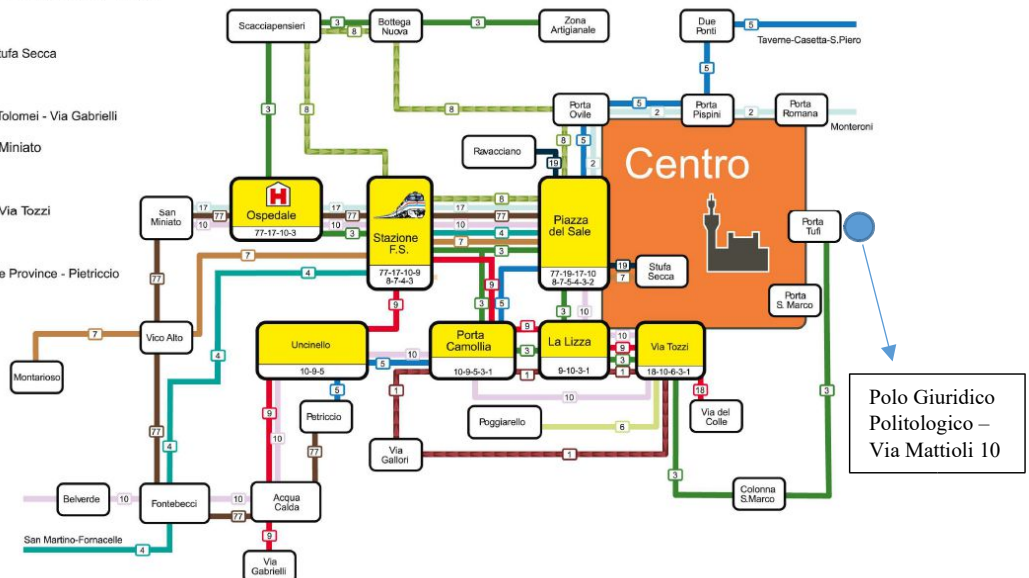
tufa Secca

Tolomei - Via Gabrielli

Miniato

Via Tozzi

e Province - Pietriccio

Scacciapensieri
3
8
Bottega Nuova
3
Zona Artigianale
Due Ponti
5
Taverne-Casetta-S.Piero
5
3
8
8
Porta Ovile
5
Porta Pispini
2
2
Porta Romana
Monteroni
Ravacciano
19
8
5
2
Centro
Ospedale
77-17-10-3
Stazione F.S.
77-17-10-9
8-7-4-3
Piazza del Sale
77-19-17-10
8-7-5-4-3-2
San Miniato
17
77
10
17
77
10
3
8
17
77
10
4
7
Porta Tufi
19
7
Stufa Secca
Porta S. Marco
77
7
4
9
3
9
5
3
10
Vico Alto
7
Montarioso
4
Uncinello
10-9-5
10
5
Porta Camollia
10-9-5-3-1
9
3
1
La Lizza
9-10-3-1
10
9
3
1
Via Tozzi
18-10-6-3-1
18
Via del Colle
5
Petriccio
9
10
10
77
1
10
Poggiarello
6
Via Gallori
1
3
3
Polo Giuridico Politologico – Via Mattioli 10
77
4
Belverde
10
Fontebecci
10
77
Acqua Calda
Colonna S.Marco
San Martino-Fornacelle
4
9
Via Gabrielli